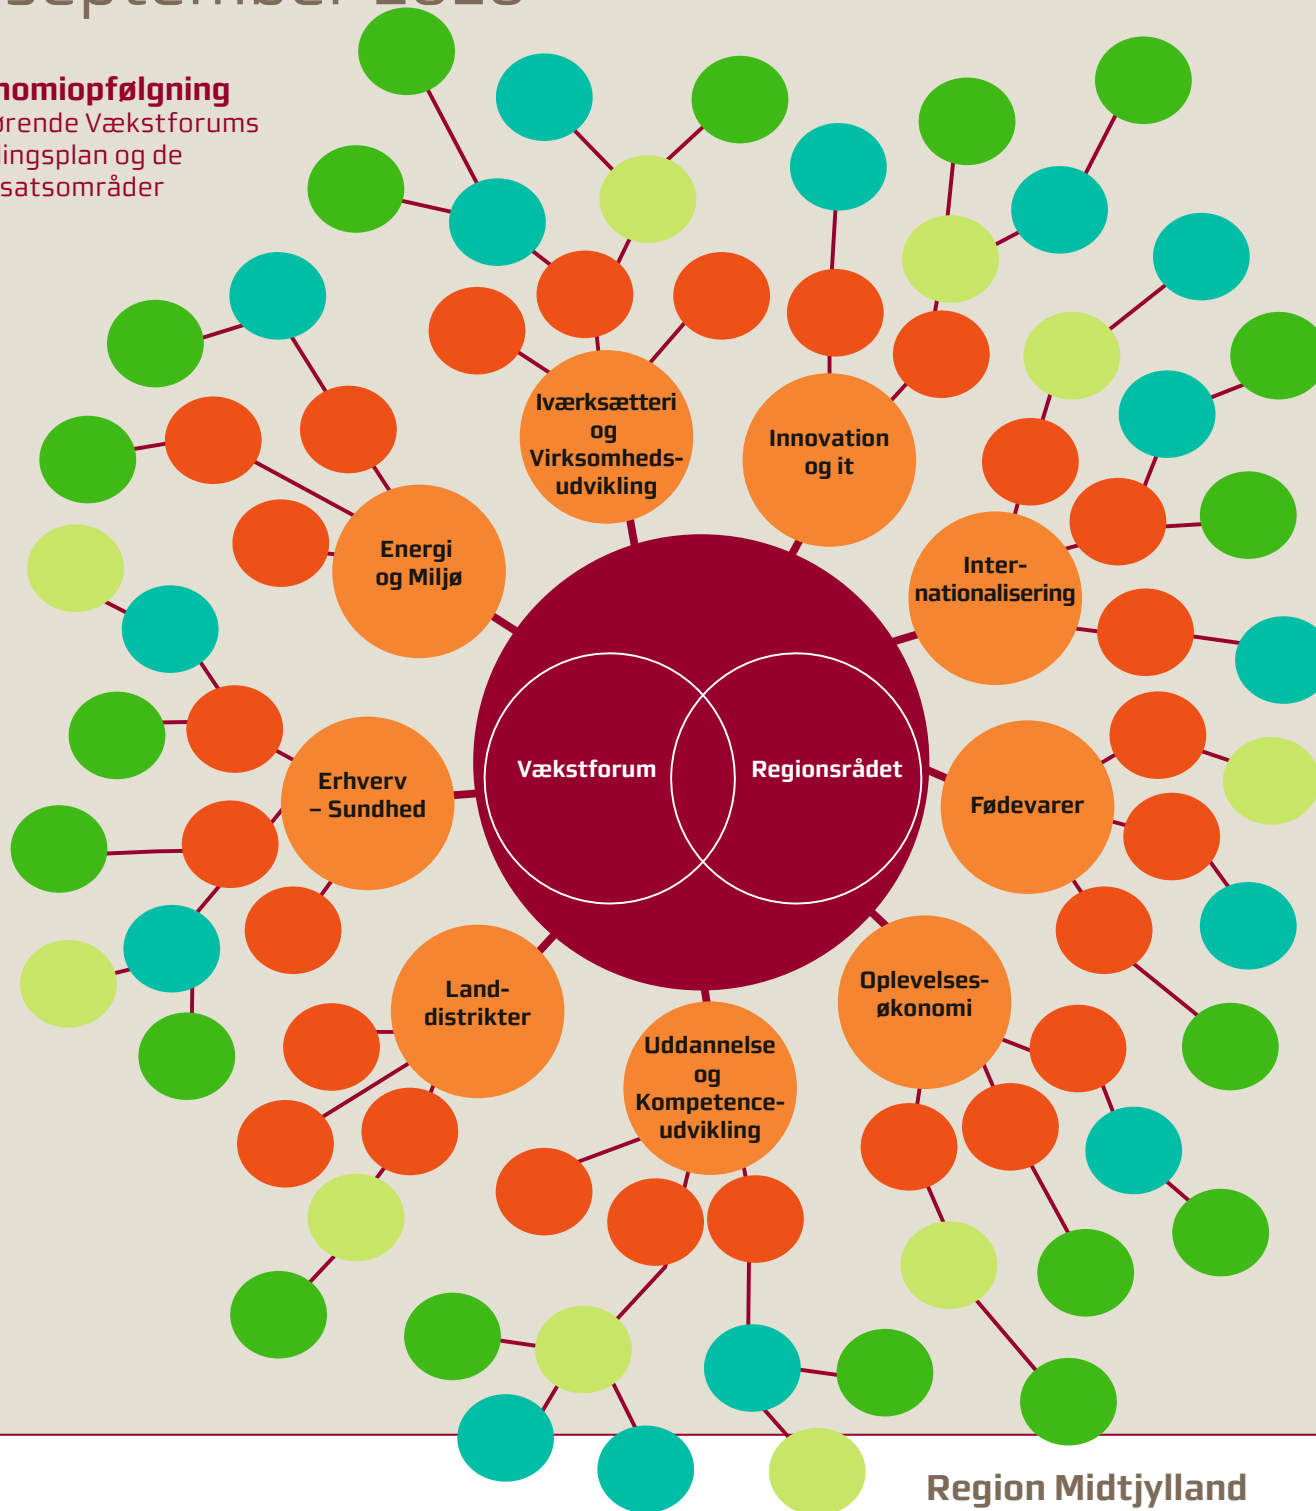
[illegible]

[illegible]nomiopfølgning
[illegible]ørende Vækstforums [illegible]ingsplan og de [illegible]satsområder

Iværksætteri og Virksomhedsudvikling

Innovation og it

Energi og Miljø

Internationalisering

Vækstforum

Regionsrådet

Erhverv – Sundhed

Fødevarer

Landdistrikter

Oplevelsesøkonomi

Uddannelse og Kompetenceudvikling

Region Midtjylland